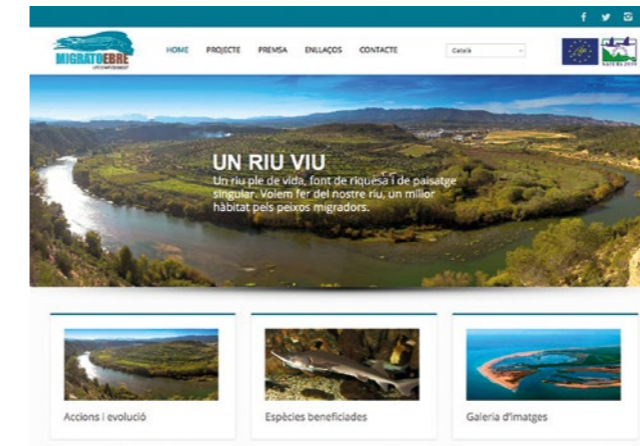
MIGRATOEBRE

HOME PROJECTE PREMSA ENLLAÇOS CONTACTE

Català

NATURA 2000

UN RIU VIU

Un riu ple de vida, font de riquesa i de paisatge singular. Volem fer del nostre riu, un millor hàbitat pels peixos migradors.

Accions i evolució

Espècies beneficiades

Galeria d'imatges